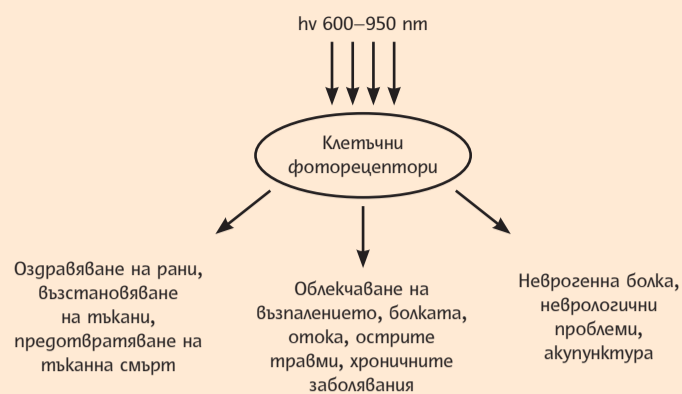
hv 600–950 nm

Клетъчни фоторецептори

Оздравяване на рани, възстановяване на тъкани, предотвратяване на тъканна смърт

Облекчаване на възпалението, болката, отока, острите травми, хроничните заболявания

Неврогенна болка, неврологични проблеми, акупунктура